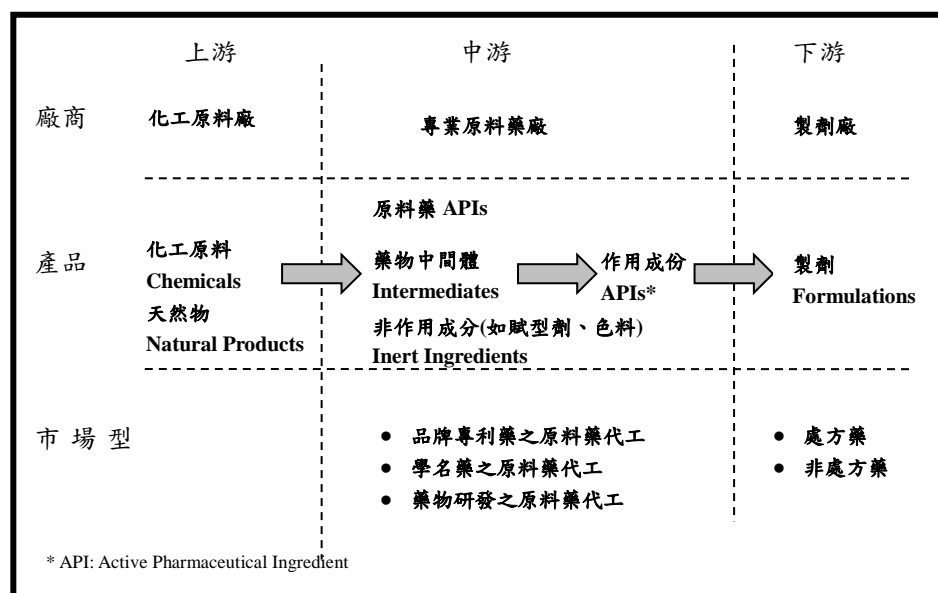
| | 上游 | 中游 | 下游 |
|---|---|---|---|
| 廠商 | 化工原料廠 | 專業原料藥廠 | 製劑廠 |
| 產品 | 化工原料 Chemicals 天然物 Natural Products | 原料藥 APIs 藥物中間體 Intermediates 作用成份 APIs* 非作用成分(如賦型劑、色料) Inert Ingredients | 製劑 Formulations |
| 市 場 型 | | ● 品牌專利藥之原料藥代工 ● 學名藥之原料藥代工 ● 藥物研發之原料藥代工 | ● 處方藥 ● 非處方藥 |

* API: Active Pharmaceutical Ingredient